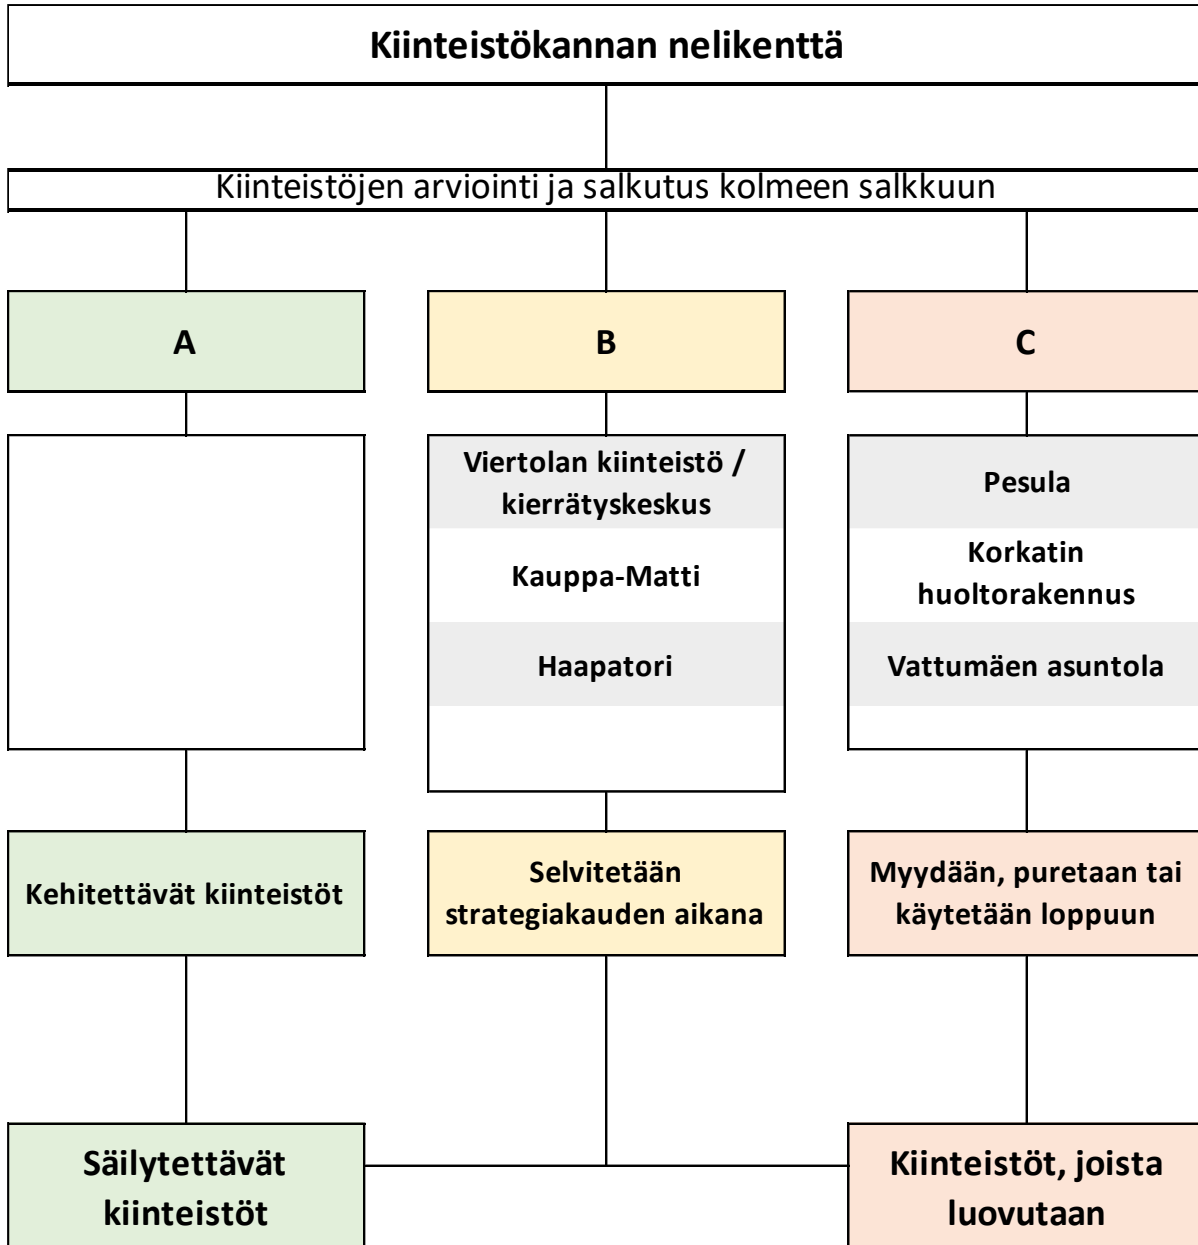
Kiinteistökannan nelikenttä

Kiinteistöjen arviointi ja salkutus kolmeen salkkuun

A

B

C

Viertolan kiinteistö / kierrätyskeskus

Kauppa-Matti

Haapatori

Pesula

Korkatin huoltorakennus

Vattumäen asuntola

Kehitettävät kiinteistöt

Selvitetään strategiakauden aikana

Myydään, puretaan tai käytetään loppuun

Säilytettävät kiinteistöt

Kiinteistöt, joista luovutaan